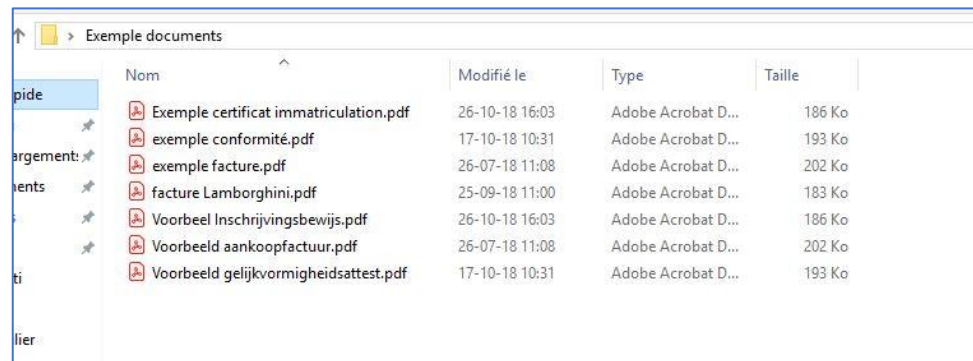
› Exemple documents

pide
argements
nents
ti
lier

| Nom | Modifié le | Type | Taille |
|---|---|---|---|
| Exemple certificat immatriculation.pdf | 26-10-18 16:03 | Adobe Acrobat D... | 186 Ko |
| exemple conformité.pdf | 17-10-18 10:31 | Adobe Acrobat D... | 193 Ko |
| exemple facture.pdf | 26-07-18 11:08 | Adobe Acrobat D... | 202 Ko |
| facture Lamborghini.pdf | 25-09-18 11:00 | Adobe Acrobat D... | 183 Ko |
| Voorbeel Inschrijvingsbewijs.pdf | 26-10-18 16:03 | Adobe Acrobat D... | 186 Ko |
| Voorbeeld aankoopfactuur.pdf | 26-07-18 11:08 | Adobe Acrobat D... | 202 Ko |
| Voorbeeld gelijkvormigheidsattest.pdf | 17-10-18 10:31 | Adobe Acrobat D... | 193 Ko |